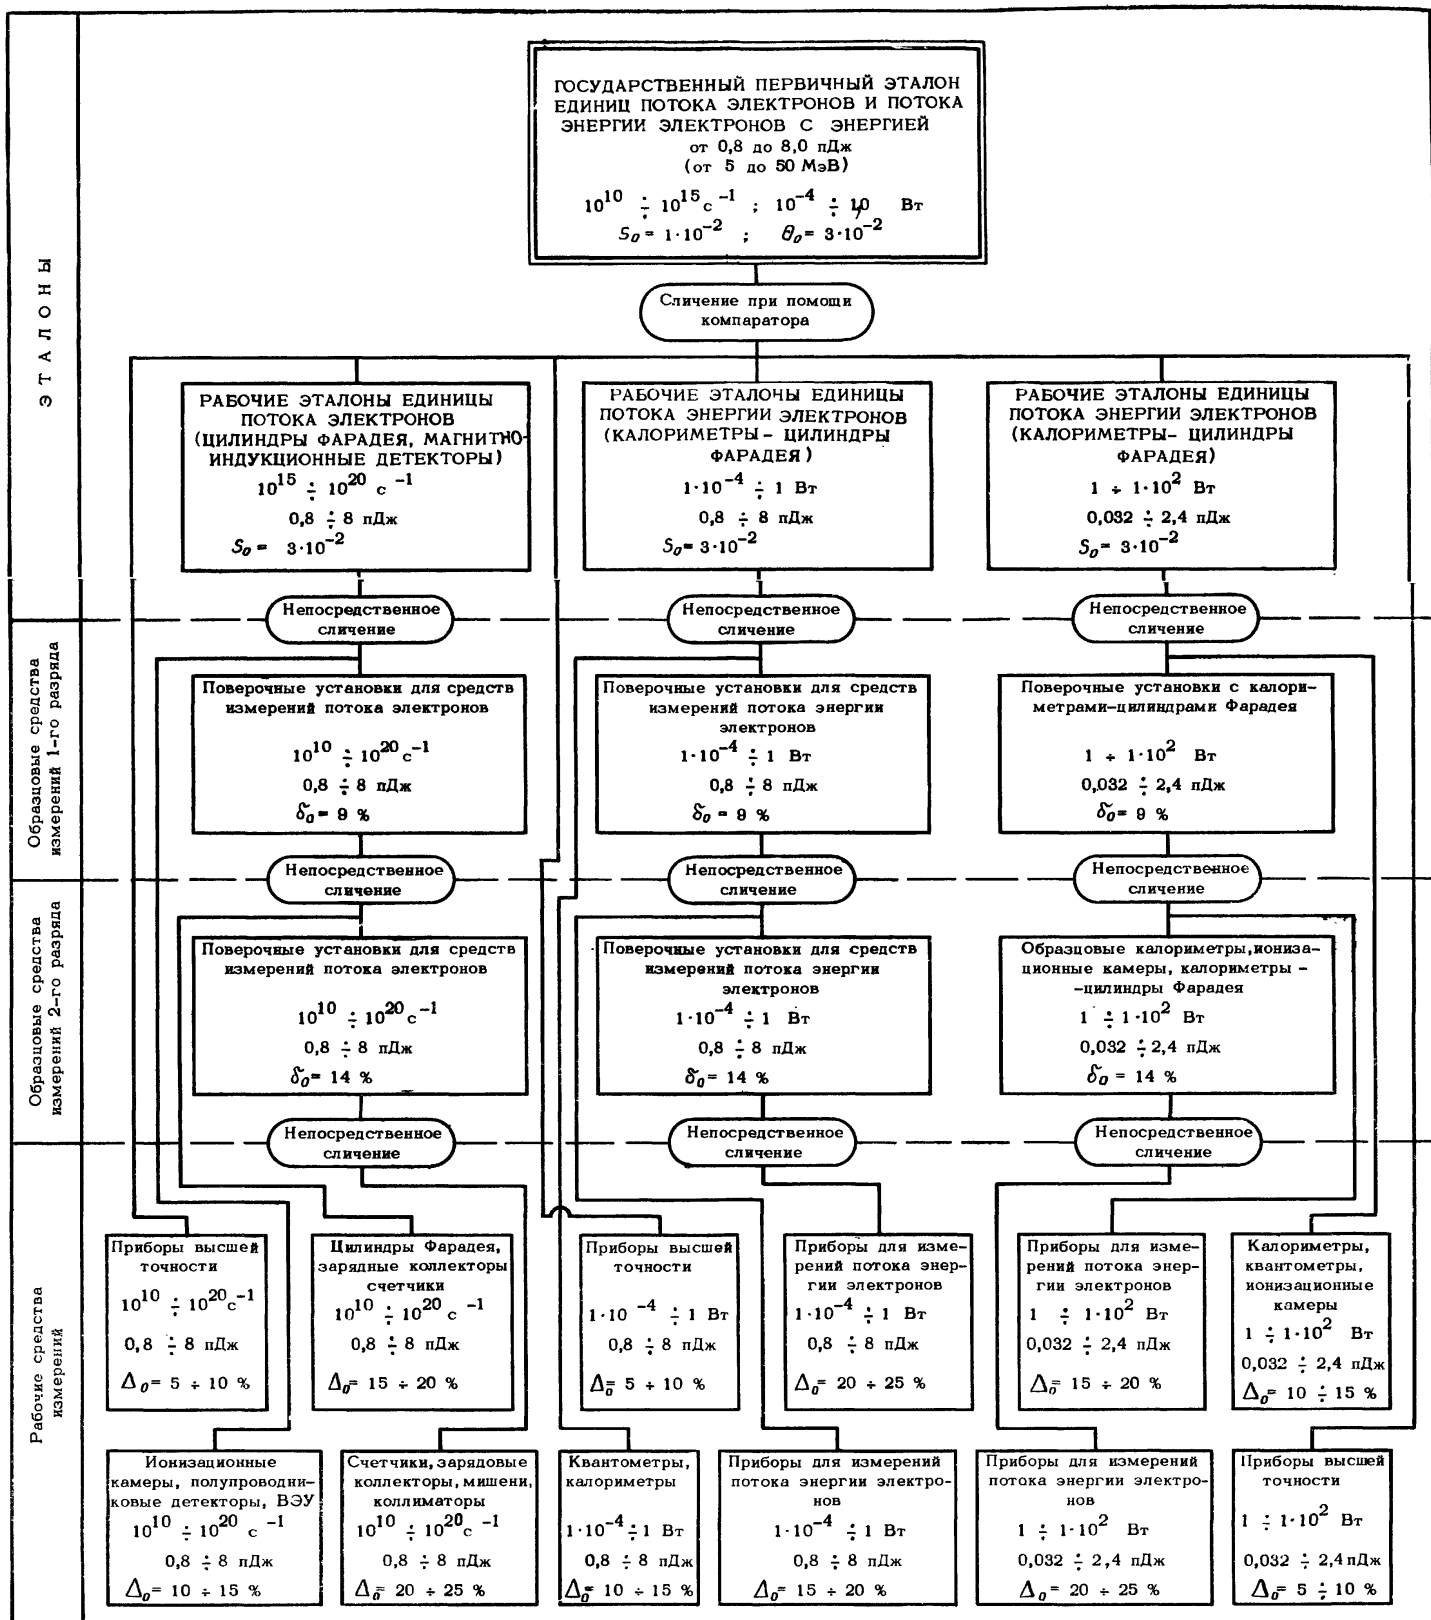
ЭТАЛОНЫ

ГОСУДАРСТВЕННЫЙ ПЕРВИЧНЫЙ ЭТАЛОН ЕДИНИЦ ПОТОКА ЭЛЕКТРОНОВ И ПОТОКА ЭНЕРГИИ ЭЛЕКТРОНОВ С ЭНЕРГИЕЙ от 0,8 до 8,0 пДж (от 5 до 50 МэВ)
$10^{10} \div 10^{15} c^{-1}$ ; $10^{-4} \div 10$ Вт
$S_0 = 1 \cdot 10^{-2}$ ; $\theta_0 = 3 \cdot 10^{-2}$

Сличение при помощи компаратора

РАБОЧИЕ ЭТАЛОНЫ ЕДИНИЦЫ ПОТОКА ЭЛЕКТРОНОВ (ЦИЛИНДРЫ ФАРАДЕЯ, МАГНИТНО-ИНДУКЦИОННЫЕ ДЕТЕКТОРЫ)
$10^{15} \div 10^{20} c^{-1}$
0,8 $\div$ 8 пДж
$S_0 = 3 \cdot 10^{-2}$

РАБОЧИЕ ЭТАЛОНЫ ЕДИНИЦЫ ПОТОКА ЭНЕРГИИ ЭЛЕКТРОНОВ (КАЛОРИМЕТРЫ- ЦИЛИНДРЫ ФАРАДЕЯ)
$1 \cdot 10^{-4} \div 1$ Вт
0,8 $\div$ 8 пДж
$S_0 = 3 \cdot 10^{-2}$

РАБОЧИЕ ЭТАЛОНЫ ЕДИНИЦЫ ПОТОКА ЭНЕРГИИ ЭЛЕКТРОНОВ (КАЛОРИМЕТРЫ- ЦИЛИНДРЫ ФАРАДЕЯ)
$1 \div 1 \cdot 10^{2}$ Вт
0,032 $\div$ 2,4 пДж
$S_0 = 3 \cdot 10^{-2}$

Непосредственное сличение
Непосредственное сличение
Непосредственное сличение

Образцовые средства измерений 1-го разряда

Поверочные установки для средств измерений потока электронов
$10^{10} \div 10^{20} c^{-1}$
0,8 $\div$ 8 пДж
$\delta_0 = 9$ %

Поверочные установки для средств измерений потока энергии электронов
$1 \cdot 10^{-4} \div 1$ Вт
0,8 $\div$ 8 пДж
$\delta_0 = 9$ %

Поверочные установки с калориметрами-цилиндрами Фарадея
$1 \div 1 \cdot 10^{2}$ Вт
0,032 $\div$ 2,4 пДж
$\delta_0 = 9$ %

Непосредственное сличение
Непосредственное сличение
Непосредственное сличение

Образцовые средства измерений 2-го разряда

Поверочные установки для средств измерений потока электронов
$10^{10} \div 10^{20} c^{-1}$
0,8 $\div$ 8 пДж
$\delta_0 = 14$ %

Поверочные установки для средств измерений потока энергии электронов
$1 \cdot 10^{-4} \div 1$ Вт
0,8 $\div$ 8 пДж
$\delta_0 = 14$ %

Образцовые калориметры, ионизационные камеры, калориметры - -цилиндры Фарадея
$1 \div 1 \cdot 10^{2}$ Вт
0,032 $\div$ 2,4 пДж
$\delta_0 = 14$ %

Непосредственное сличение
Непосредственное сличение
Непосредственное сличение

Рабочие средства измерений

Приборы высшей точности
$10^{10} \div 10^{20} c^{-1}$
0,8 $\div$ 8 пДж
$\Delta_0 = 5 \div 10$ %

Цилиндры Фарадея, зарядные коллекторы счетчики
$10^{10} \div 10^{20} c^{-1}$
0,8 $\div$ 8 пДж
$\Delta_0 = 15 \div 20$ %

Приборы высшей точности
$1 \cdot 10^{-4} \div 1$ Вт
0,8 $\div$ 8 пДж
$\Delta_0 = 5 \div 10$ %

Приборы для измерений энергии электронов
$1 \cdot 10^{-4} \div 1$ Вт
0,8 $\div$ 8 пДж
$\Delta_0 = 20 \div 25$ %

Приборы для измерений потока энергии электронов
$1 \div 1 \cdot 10^{2}$ Вт
0,032 $\div$ 2,4 пДж
$\Delta_0 = 15 \div 20$ %

Калориметры, квантометры, ионизационные камеры
$1 \div 1 \cdot 10^{2}$ Вт
0,032 $\div$ 2,4 пДж
$\Delta_0 = 10 \div 15$ %

Ионизационные камеры, полупроводниковые детекторы, ВЭУ
$10^{10} \div 10^{20} c^{-1}$
0,8 $\div$ 8 пДж
$\Delta_0 = 10 \div 15$ %

Счетчики, зарядовые коллекторы, мишени, коллиматоры
$10^{10} \div 10^{20} c^{-1}$
0,8 $\div$ 8 пДж
$\Delta_0 = 20 \div 25$ %

Квантометры, калориметры
$1 \cdot 10^{-4} \div 1$ Вт
0,8 $\div$ 8 пДж
$\Delta_0 = 10 \div 15$ %

Приборы для измерений потока энергии электронов
$1 \cdot 10^{-4} \div 1$ Вт
0,8 $\div$ 8 пДж
$\Delta_0 = 15 \div 20$ %

Приборы для измерений потока энергии электронов
$1 \div 1 \cdot 10^{2}$ Вт
0,032 $\div$ 2,4 пДж
$\Delta_0 = 20 \div 25$ %

Приборы высшей точности
$1 \div 1 \cdot 10^{2}$ Вт
0,032 $\div$ 2,4 пДж
$\Delta_0 = 5 \div 10$ %